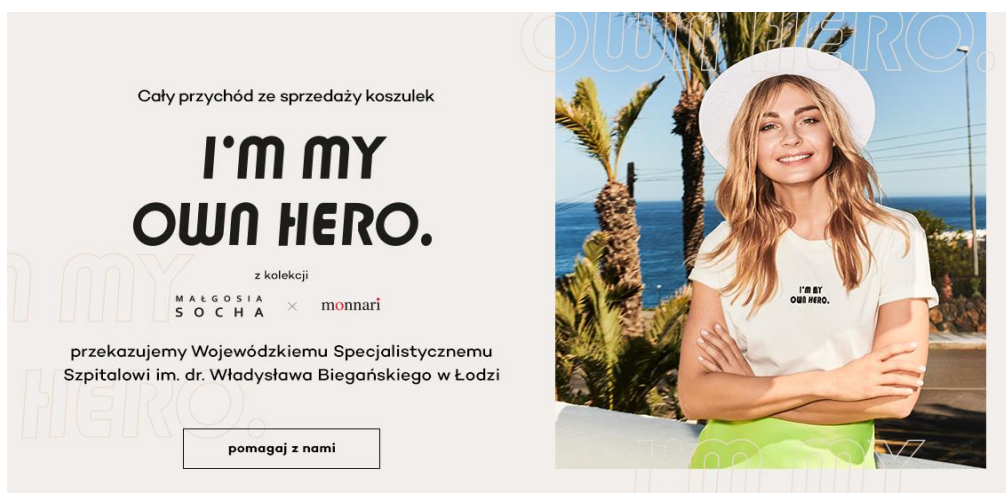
Cały przychód ze sprzedaży koszulek

I'M MY OWN HERO.

z kolekcji

MAŁGOSIA SOCHA × monnari

przekazujemy Wojewódzkiemu Specjalistycznemu Szpitalowi im. dr. Władysława Biegańskiego w Łodzi

pomagaj z nami

I'M MY OWN HERO.

OWN HERO.

I'M MY

HERO.

I'M MY